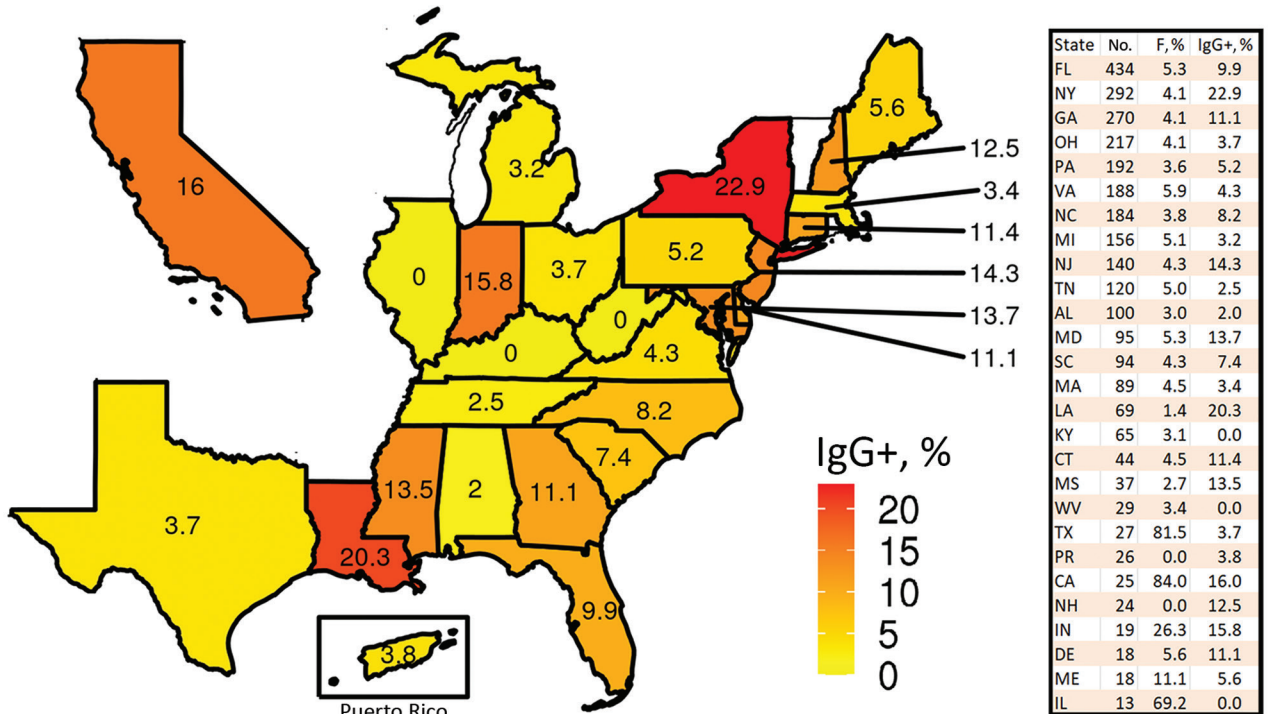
16

3.2

5.6

12.5

3.4

22.9

11.4

5.2

0

15.8

3.7

14.3

0

13.7

0

4.3

11.1

2.5

8.2

7.4

13.5

2

11.1

3.7

20.3

9.9

3.8

Puerto Rico

IgG+, %

20
15
10
5
0

| State | No. | F, % | IgG+, % |
|---|---|---|---|
| FL | 434 | 5.3 | 9.9 |
| NY | 292 | 4.1 | 22.9 |
| GA | 270 | 4.1 | 11.1 |
| OH | 217 | 4.1 | 3.7 |
| PA | 192 | 3.6 | 5.2 |
| VA | 188 | 5.9 | 4.3 |
| NC | 184 | 3.8 | 8.2 |
| MI | 156 | 5.1 | 3.2 |
| NJ | 140 | 4.3 | 14.3 |
| TN | 120 | 5.0 | 2.5 |
| AL | 100 | 3.0 | 2.0 |
| MD | 95 | 5.3 | 13.7 |
| SC | 94 | 4.3 | 7.4 |
| MA | 89 | 4.5 | 3.4 |
| LA | 69 | 1.4 | 20.3 |
| KY | 65 | 3.1 | 0.0 |
| CT | 44 | 4.5 | 11.4 |
| MS | 37 | 2.7 | 13.5 |
| WV | 29 | 3.4 | 0.0 |
| TX | 27 | 81.5 | 3.7 |
| PR | 26 | 0.0 | 3.8 |
| CA | 25 | 84.0 | 16.0 |
| NH | 24 | 0.0 | 12.5 |
| IN | 19 | 26.3 | 15.8 |
| DE | 18 | 5.6 | 11.1 |
| ME | 18 | 11.1 | 5.6 |
| IL | 13 | 69.2 | 0.0 |